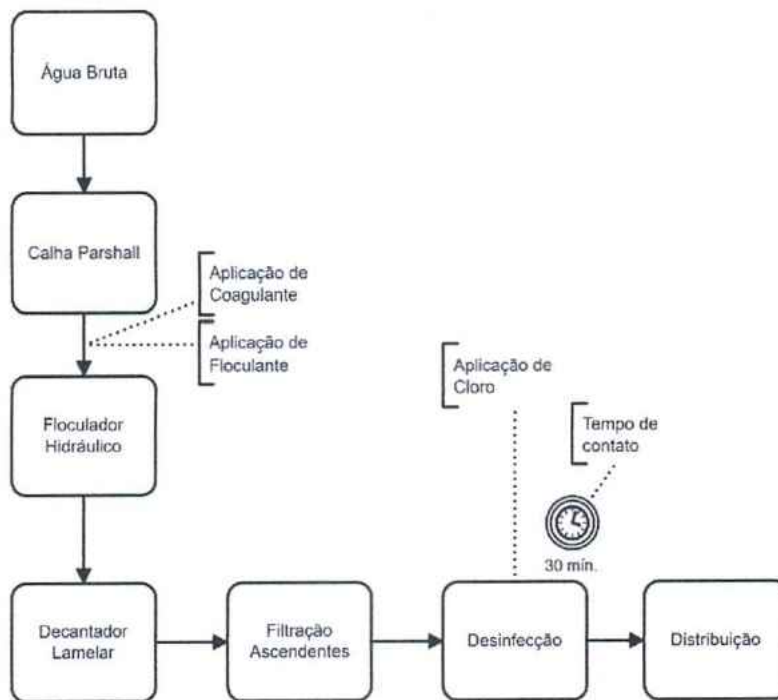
Água Bruta

Calha Parshall

Aplicação de Coagulante

Aplicação de Floculante

Floculador Hidráulico

Aplicação de Cloro

Tempo de contato

30 mín.

Decantador Lamelar

Filtração Ascendentes

Desinfecção

Distribuição